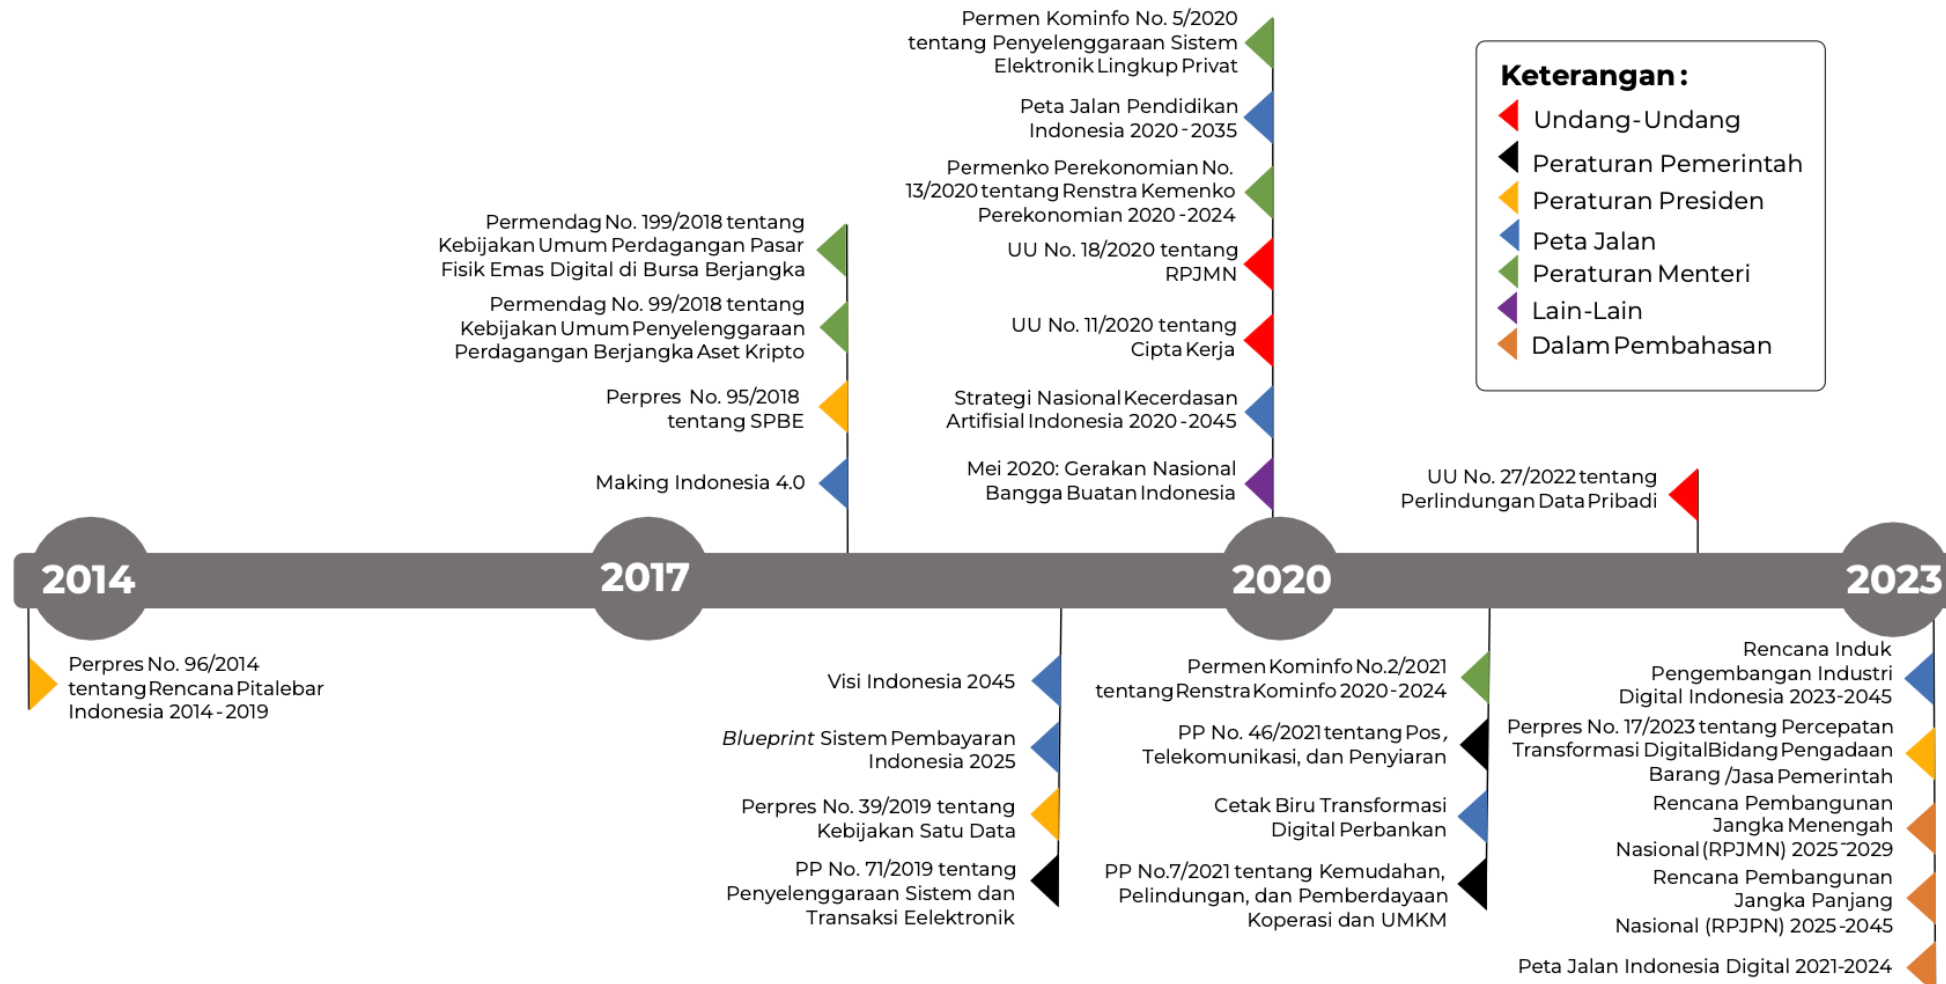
Permen Kominfo No. 5/2020 tentang Penyelenggaraan Sistem Elektronik Lingkup Privat

Peta Jalan Pendidikan Indonesia 2020-2035

Permenko Perekonomian No. 13/2020 tentang Renstra Kemenko Perekonomian 2020-2024

UU No. 18/2020 tentang RPJMN

UU No. 11/2020 tentang Cipta Kerja

Strategi Nasional Kecerdasan Artifisial Indonesia 2020-2045

Mei 2020: Gerakan Nasional Bangga Buatan Indonesia

Keterangan:
Undang-Undang
Peraturan Pemerintah
Peraturan Presiden
Peta Jalan
Peraturan Menteri
Lain-Lain
Dalam Pembahasan

Permendag No. 199/2018 tentang Kebijakan Umum Perdagangan Pasar Fisik Emas Digital di Bursa Berjangka

Permendag No. 99/2018 tentang Kebijakan Umum Penyelenggaraan Perdagangan Berjangka Aset Kripto

Perpres No. 95/2018 tentang SPBE

Making Indonesia 4.0

UU No. 27/2022 tentang Perlindungan Data Pribadi

2014

2017

2020

2023

Perpres No. 96/2014 tentang Rencana Pitalebar Indonesia 2014-2019

Visi Indonesia 2045

*Blueprint* Sistem Pembayaran Indonesia 2025

Perpres No. 39/2019 tentang Kebijakan Satu Data

PP No. 71/2019 tentang Penyelenggaraan Sistem dan Transaksi Eelektronik

Permen Kominfo No.2/2021 tentang Renstra Kominfo 2020-2024

PP No. 46/2021 tentang Pos, Telekomunikasi, dan Penyiaran

Cetak Biru Transformasi Digital Perbankan

PP No.7/2021 tentang Kemudahan, Pelindungan, dan Pemberdayaan Koperasi dan UMKM

Rencana Induk Pengembangan Industri Digital Indonesia 2023-2045

Perpres No. 17/2023 tentang Percepatan Transformasi Digital Bidang Pengadaan Barang /Jasa Pemerintah

Rencana Pembangunan Jangka Menengah Nasional (RPJMN) 2025-2029

Rencana Pembangunan Jangka Panjang Nasional (RPJPN) 2025-2045

Peta Jalan Indonesia Digital 2021-2024